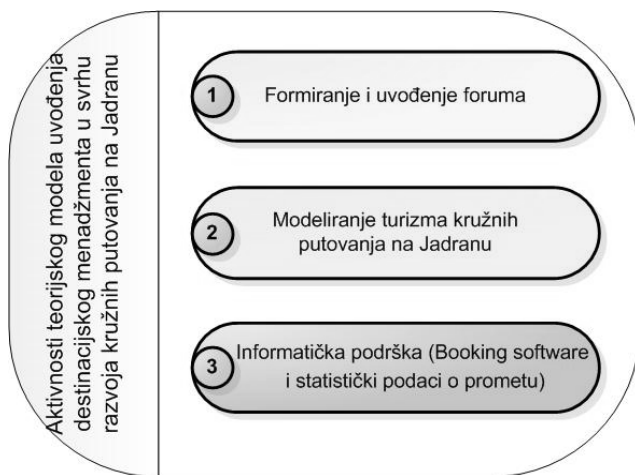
Aktivnosti teorijskog modela uvođenja destinacijskog menadžmenta u svrhu razvoja kružnih putovanja na Jadranu

1 Formiranje i uvođenje foruma

2 Modeliranje turizma kružnih putovanja na Jadranu

3 Informatička podrška (Booking software i statistički podaci o prometu)